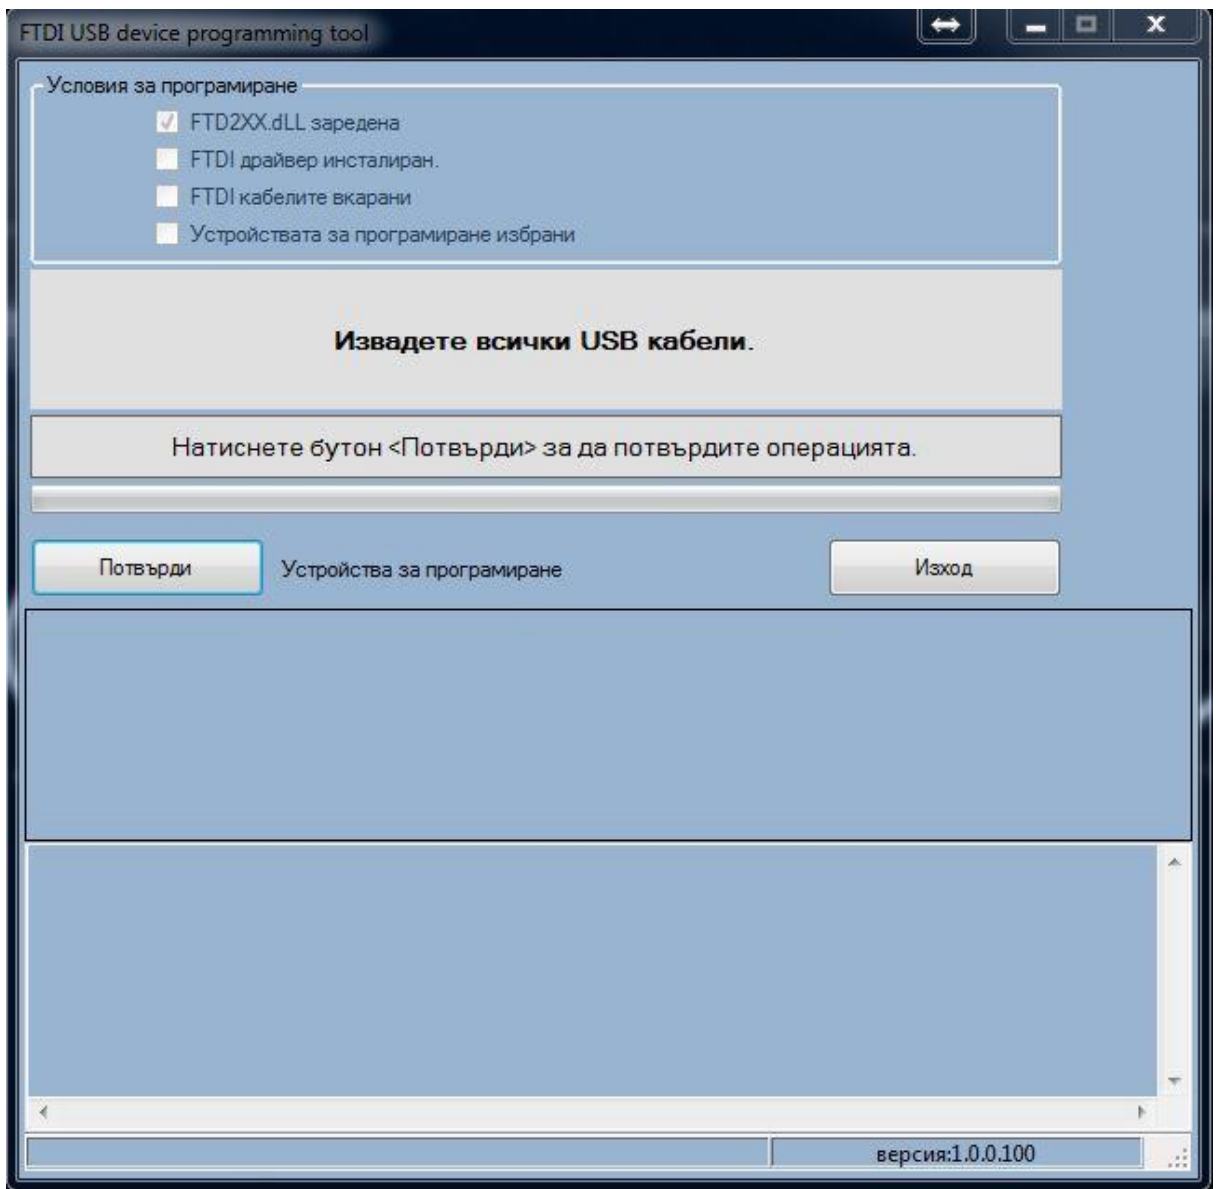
FTDI USB device programming tool

Условия за програмиране
FTD2XX.dLL заредена
FTDI драйвер инсталиран.
FTDI кабелите вкарани
Устройствата за програмиране избрани

Извадете всички USB кабели.

Натиснете бутон <Потвърди> за да потвърдите операцията.

Потвърди
Устройства за програмиране
Изход

версия:1.0.0.100